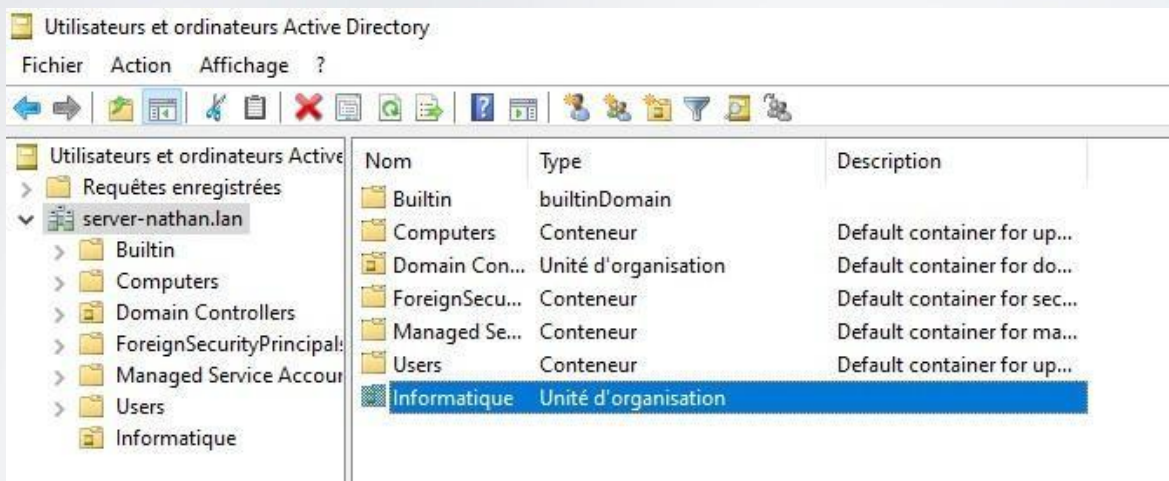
Utilisateurs et ordinateurs Active Directory

Fichier Action Affichage ?

Utilisateurs et ordinateurs Active
Requêtes enregistrées
server-nathan.lan
Builtin
Computers
Domain Controllers
ForeignSecurityPrincipals
Managed Service Accour
Users
Informatique

| Nom | Type | Description |
|---|---|---|
| Builtin | builtinDomain | |
| Computers | Conteneur | Default container for up... |
| Domain Con... | Unité d'organisation | Default container for do... |
| ForeignSecu... | Conteneur | Default container for sec... |
| Managed Se... | Conteneur | Default container for ma... |
| Users | Conteneur | Default container for up... |
| Informatique | Unité d'organisation | |